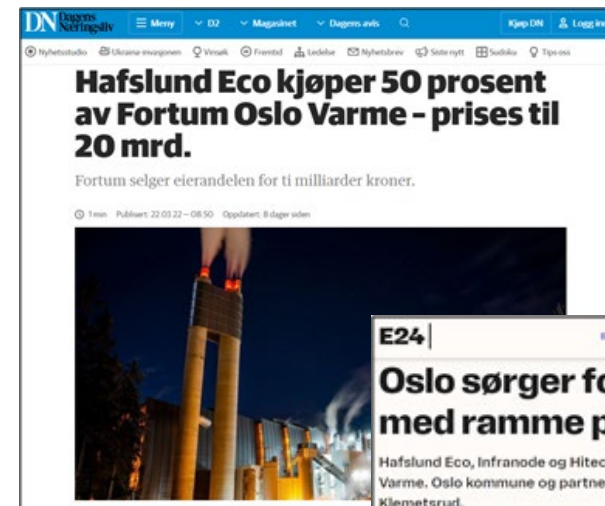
DN Dagens Næringsliv ☰ Meny D2 Magasinet Dagens avis Kjøp DN Logg inn

Nyhetsstudio Ukraina-invasjonen Vinsøk Fremtid Ledebe Nyhetsbrev Siste nytt Sudoku Tips oss

Hafslund Eco kjøper 50 prosent av Fortum Oslo Varme – prises til 20 mrd.

Fortum selger eierandelen for ti milliarder kroner.

1 min Publisert: 22.03.22 – 08.50 Oppdatert: 8 dager siden

E24

Oslo sørger fo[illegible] med ramme p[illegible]

Hafslund Eco, Infranode og Hitec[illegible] Varme. Oslo kommune og partne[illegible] Klemetsrud.